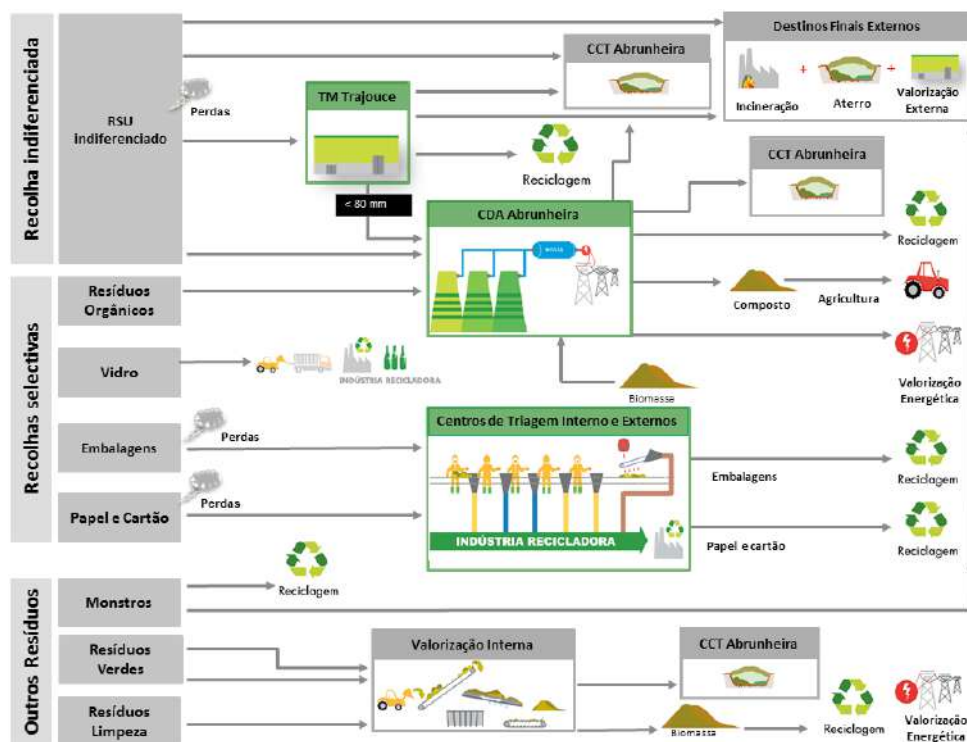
Recolha indiferenciada

RSU indiferenciado

Perdas

TM Trajouce

< 80 mm

CCT Abrunheira

Destinos Finais Externos

Incineração + Aterro + Valorização Externa

Reciclagem

CCT Abrunheira

CDA Abrunheira

Reciclagem

Recolhas selectivas

Resíduos Orgânicos

Composto

Agricultura

Vidro

INDÚSTRIA RECICLADORA

Biomassa

Valorização Energética

Embalagens

Perdas

Centros de Triagem Interno e Externos

Embalagens

Reciclagem

Papel e Cartão

Perdas

INDÚSTRIA RECICLADORA

Papel e cartão

Reciclagem

Outros Resíduos

Reciclagem

Monstros

Resíduos Verdes

Valorização Interna

CCT Abrunheira

Resíduos Limpeza

Biomassa

Reciclagem

Valorização Energética